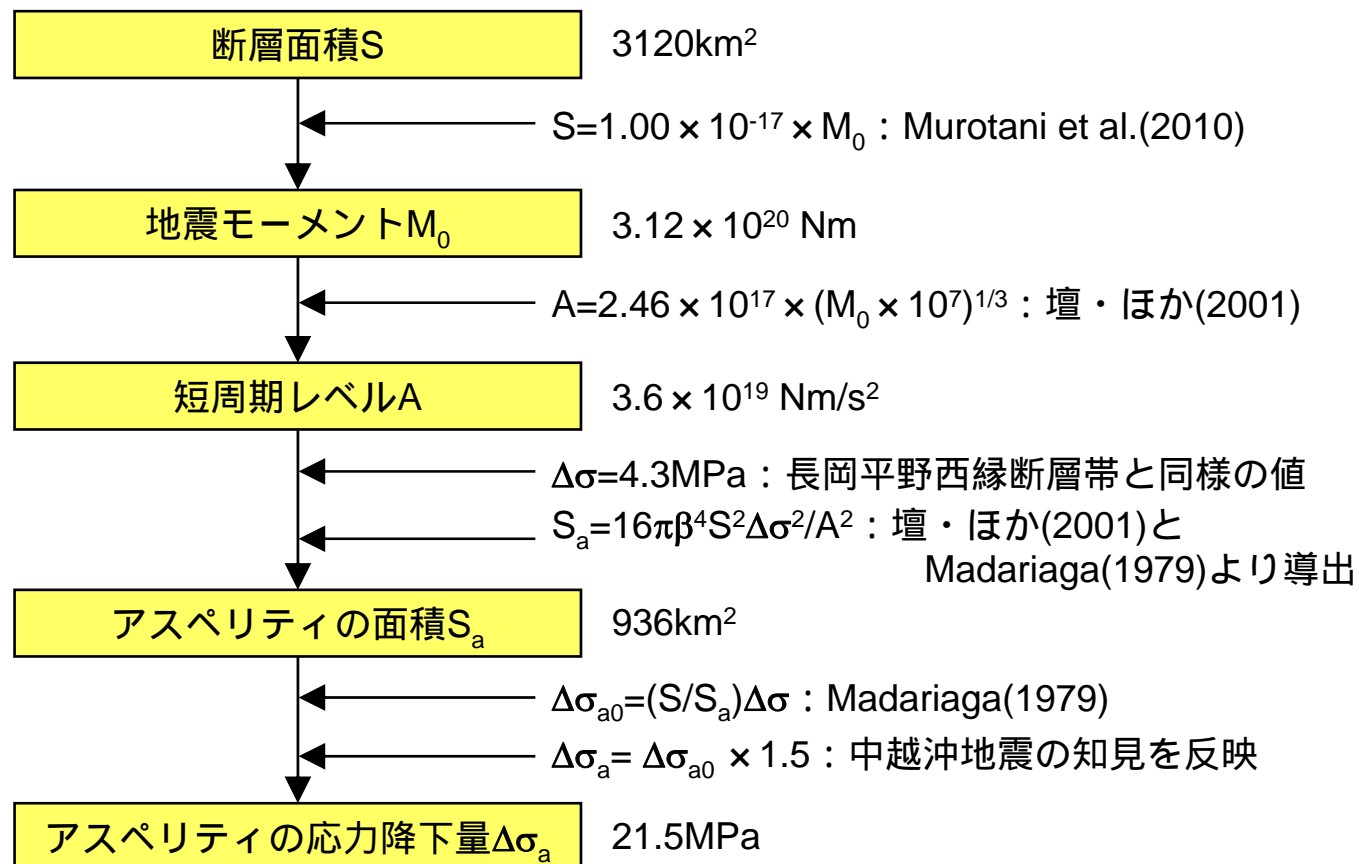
断層面積S

3120km$^2$

$S=1.00\times10^{-17}\times M_0$：Murotani et al.(2010)

地震モーメント$M_0$

$3.12\times10^{20}$ Nm

$A=2.46\times10^{17}\times(M_0\times10^7)^{1/3}$：壇・ほか(2001)

短周期レベルA

$3.6\times10^{19}$ Nm/s$^2$

$\Delta\sigma$=4.3MPa：長岡平野西縁断層帯と同様の値

$S_a=16\pi\beta^4S^2\Delta\sigma^2/A^2$：壇・ほか(2001)と Madariaga(1979)より導出

アスペリティの面積$S_a$

936km$^2$

$\Delta\sigma_{a0}=(S/S_a)\Delta\sigma$：Madariaga(1979)

$\Delta\sigma_a=\Delta\sigma_{a0}\times1.5$：中越沖地震の知見を反映

アスペリティの応力降下量$\Delta\sigma_a$

21.5MPa